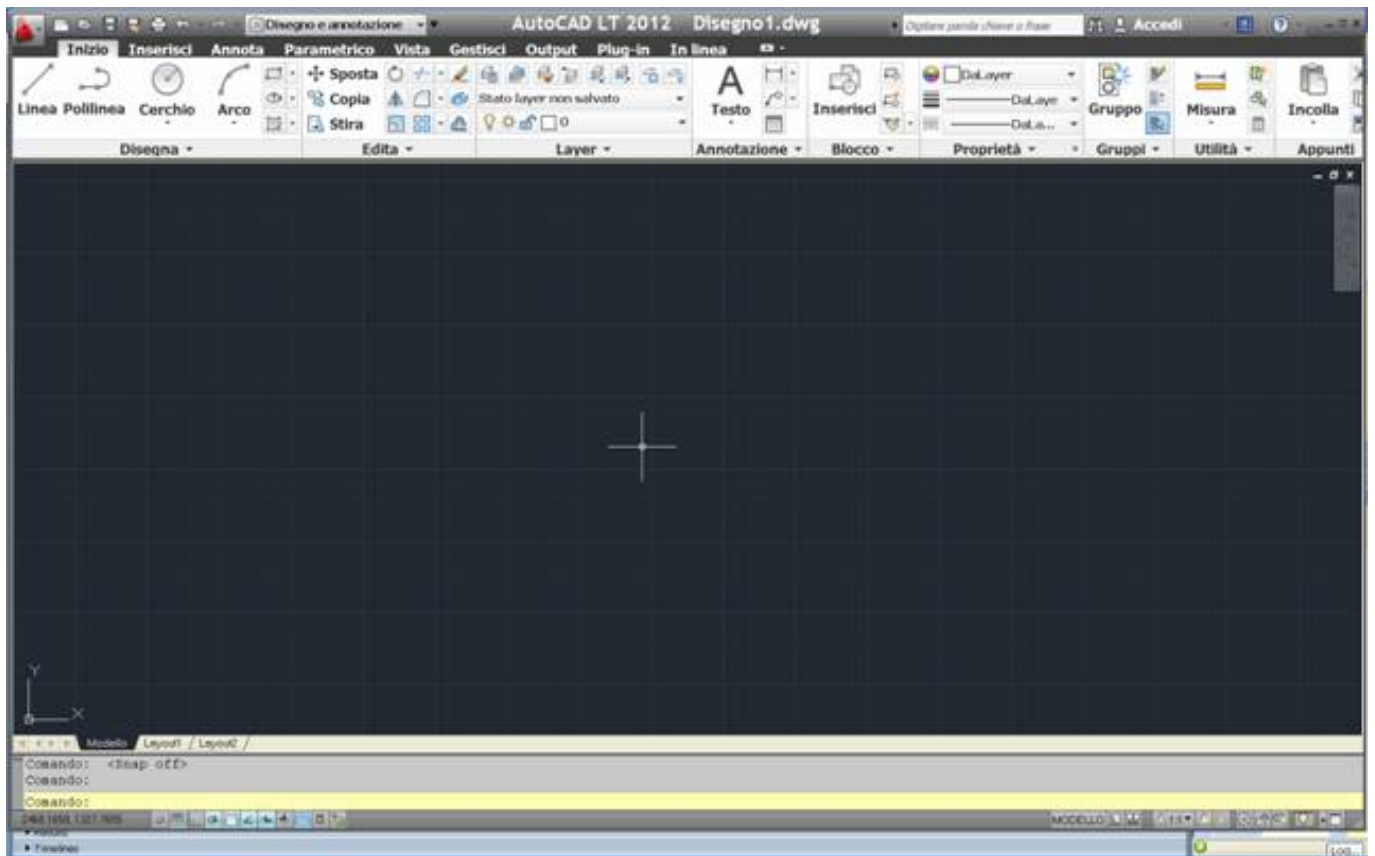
Disegno e annotazione
AutoCAD LT 2012 Disegno1.dwg
Digitare parola chiave o frase
Accedi
Inizio Inserisci Annota Parametrico Vista Gestisci Output Plug-in In linea
Linea Polilinea Cerchio Arco
Sposta
Copia
Stira
Stato layer non salvato
Testo
Inserisci
DaLayer
DaLaye
DaLa...
Gruppo
Misura
Incolla
Disegna
Edita
Layer
Annotazione
Blocco
Proprietà
Gruppi
Utilità
Appunti
Y
X
Modello Layout1 Layout2
Comando: <Snap off>
Comando:
Comando:
2468.1650, 1327.7695
MODELLO
1:1